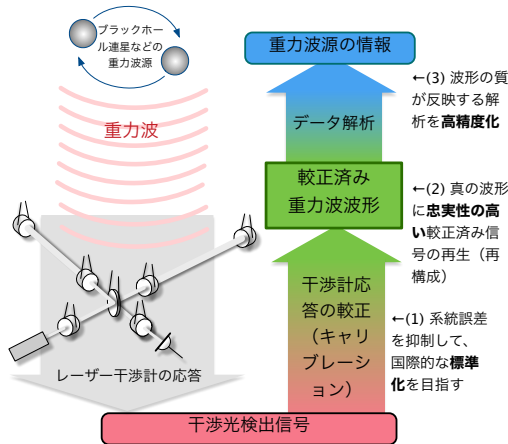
ブラックホール連星などの重力波源

重力波

レーザー干渉計の応答

重力波源の情報

データ解析

較正済み重力波波形

干渉計応答の較正（キャリブレーション）

干渉光検出信号

←(3) 波形の質が反映する解析を**高精度化**

←(2) 真の波形に**忠実性の高い**較正済み信号の再生（再構成）

←(1) 系統誤差を抑制して、国際的な**標準化**を目指す